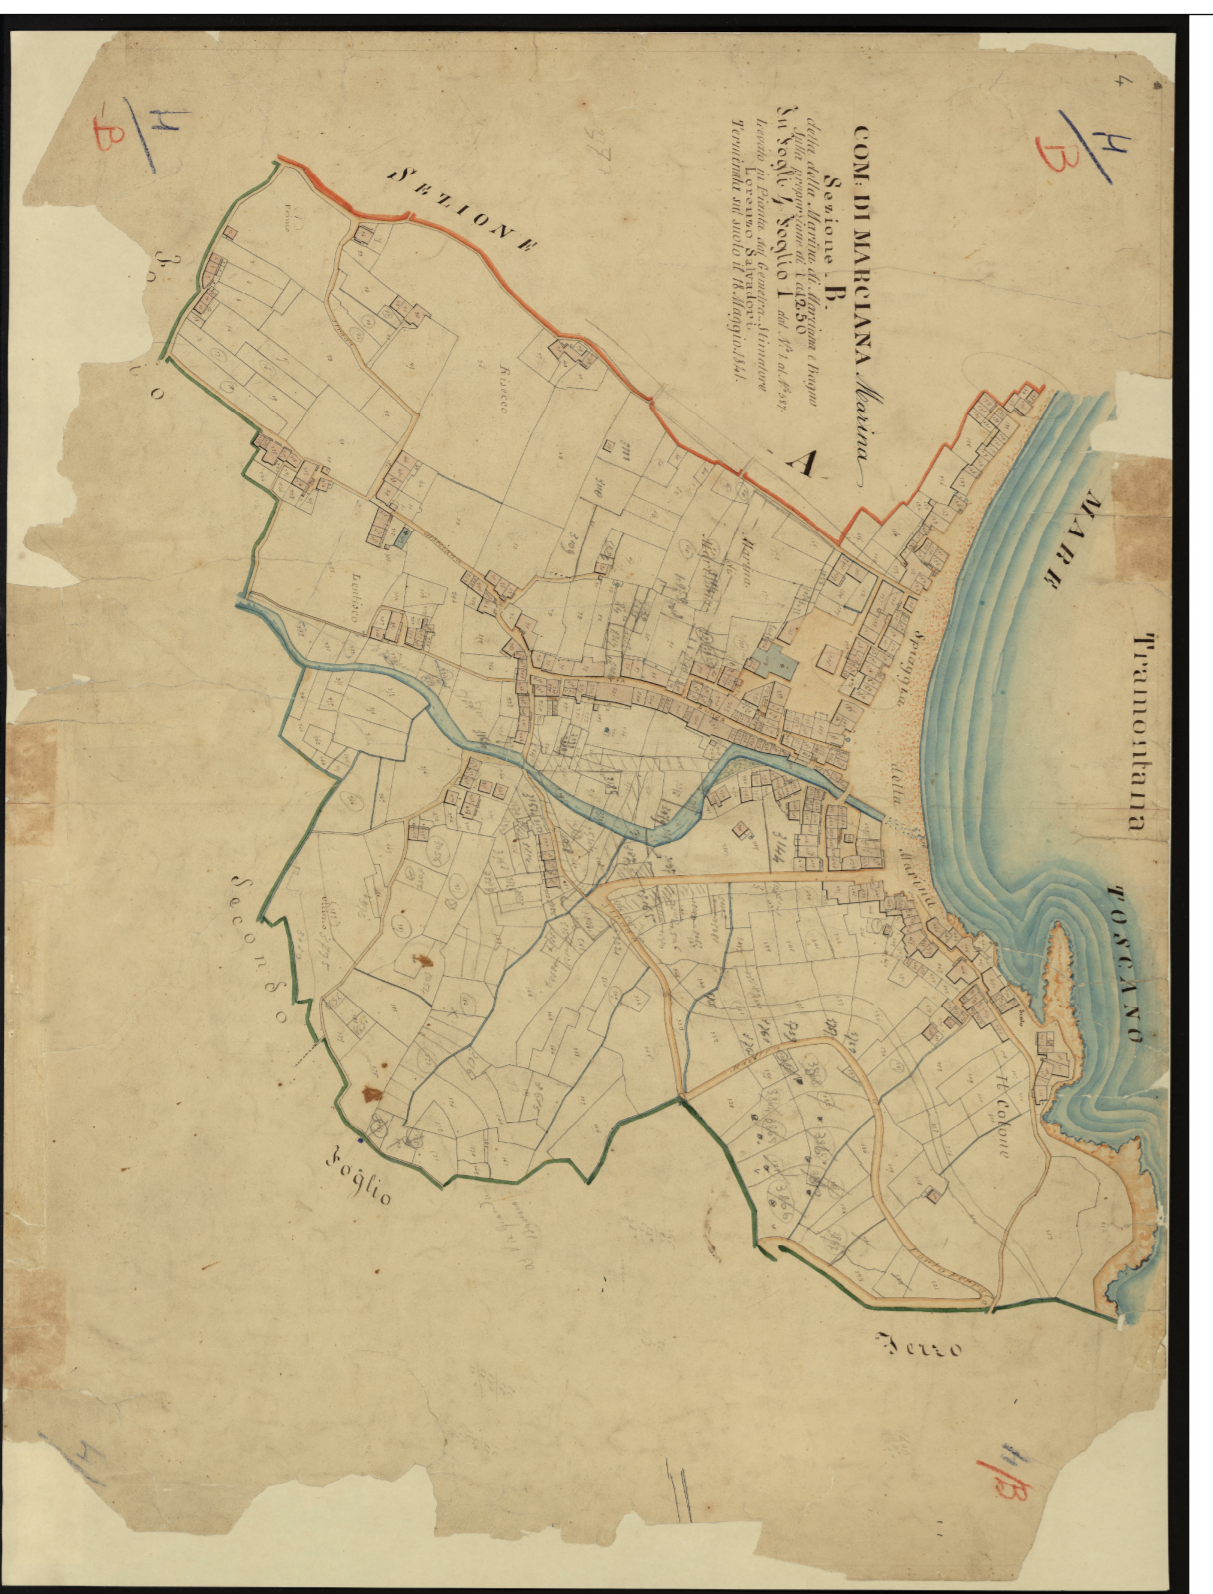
COM. DI MARCIANA Marina
Sezione B.
detta della Marina di Marciana e Bagno
sulla proporzione di 1 a 1250
in Fogli 4 Foglio 1 dal N.° 1 al N.° 397
Levato in Pianta dal Geometra Stimatore
Lorenzo Salvadori
Terminata sul suolo il 18 Maggio 1841.

4

H/B

H/B

H/B

4

A

SEZIONE

MARE

Tramontana

TOSCANO

Spiaggia della Marina

Il Cotone

Secondo

Foglio

Ferro

Marina

Bagno